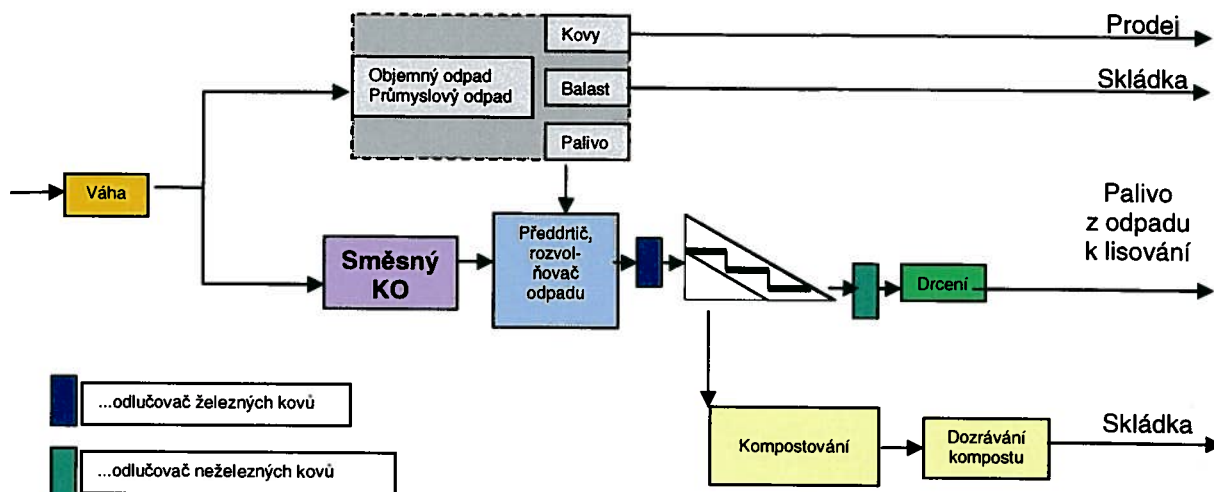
Kovy
Prodej
Objemný odpad
Průmyslový odpad
Balast
Skládka
Palivo
Váha
Palivo z odpadu k lisování
Směsný KO
Předdrtič, rozvolňovač odpadu
Drcení
...odlučovač železných kovů
Kompostování
Dozrávání kompostu
Skládka
...odlučovač neželezných kovů